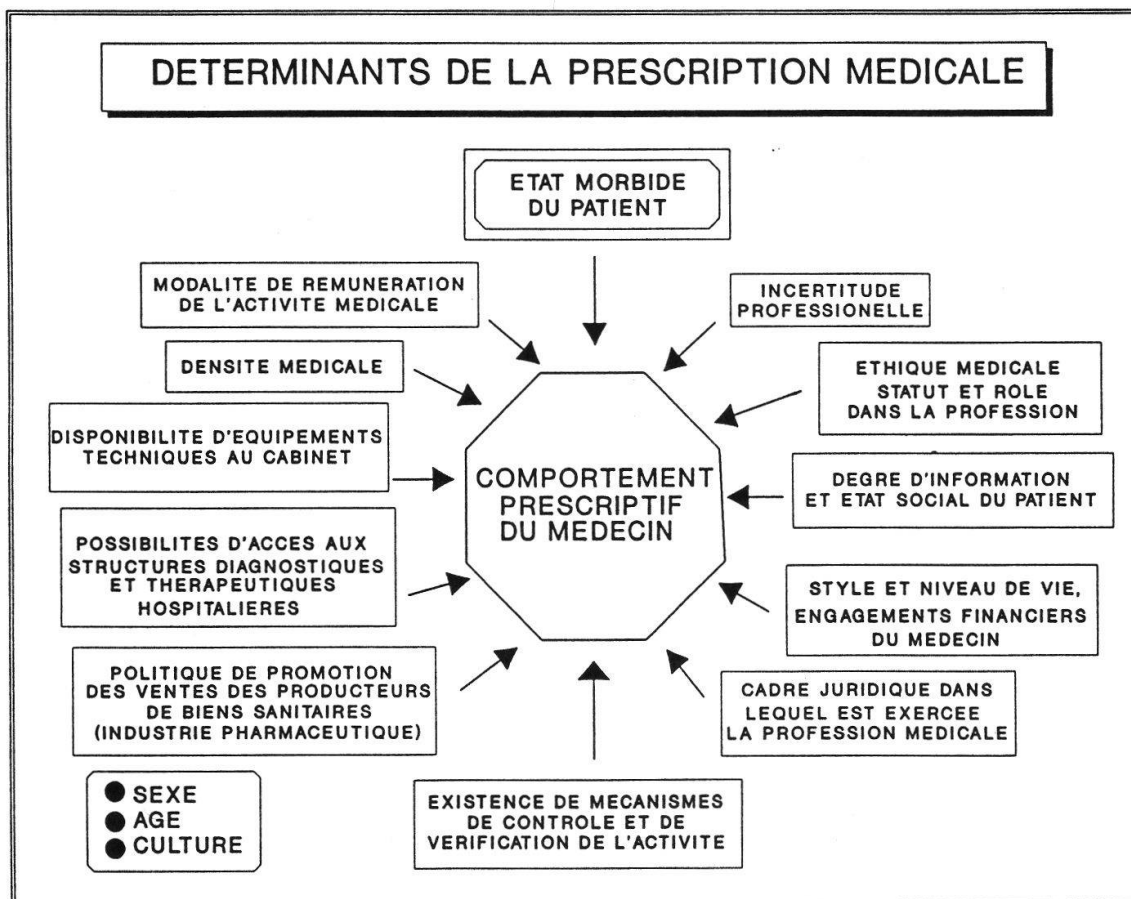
DETERMINANTS DE LA PRESCRIPTION MEDICALE

ETAT MORBIDE DU PATIENT

MODALITE DE REMUNERATION DE L'ACTIVITE MEDICALE

INCERTITUDE PROFESSIONELLE

DENSITE MEDICALE

ETHIQUE MEDICALE STATUT ET ROLE DANS LA PROFESSION

DISPONIBILITE D'EQUIPEMENTS TECHNIQUES AU CABINET

COMPORTEMENT PRESCRIPTIF DU MEDECIN

DEGRE D'INFORMATION ET ETAT SOCIAL DU PATIENT

POSSIBILITES D'ACCES AUX STRUCTURES DIAGNOSTIQUES ET THERAPEUTIQUES HOSPITALIERES

STYLE ET NIVEAU DE VIE, ENGAGEMENTS FINANCIERS DU MEDECIN

POLITIQUE DE PROMOTION DES VENTES DES PRODUCTEURS DE BIENS SANITAIRES (INDUSTRIE PHARMACEUTIQUE)

CADRE JURIDIQUE DANS LEQUEL EST EXERCEE LA PROFESSION MEDICALE

SEXE
AGE
CULTURE

EXISTENCE DE MECANISMES DE CONTROLE ET DE VERIFICATION DE L'ACTIVITE